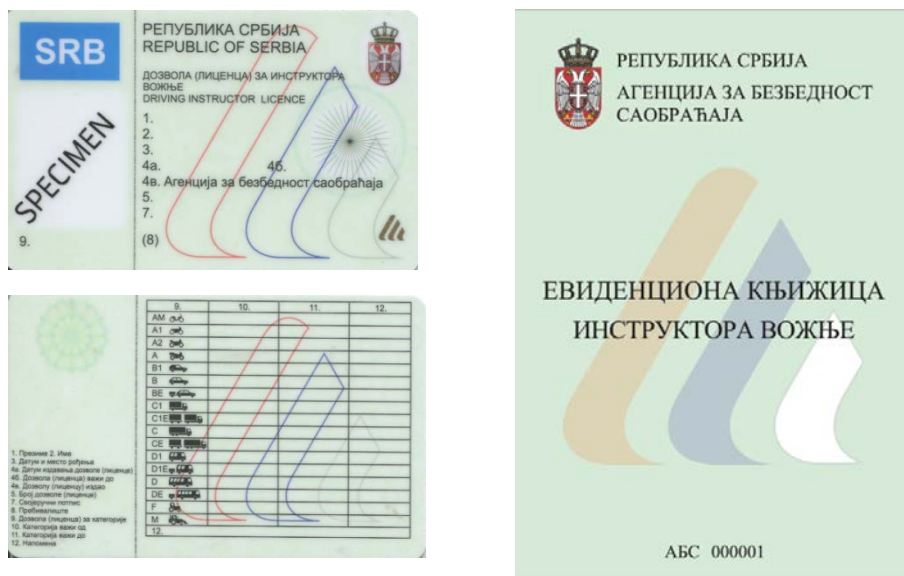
SRB

SPECIMEN

РЕПУБЛИКА СРБИЈА
REPUBLIC OF SERBIA

ДОЗВОЛА (ЛИЦЕНЦА) ЗА ИНСТРУКТОРА ВОЖЊЕ
DRIVING INSTRUCTOR LICENCE

1.
2.
3.
4a. 4б.
4в. Агенција за безбедност саобраћаја
5.
7.
9. (8)

1. Презиме 2. Име
3. Датум и место рођења
4а. Датум издавања дозволе (лиценце)
4б. Дозвола (лиценца) важи до
4в. Дозволу (лиценцу) издао
5. Број дозволе (лиценце)
7. Својеручни потпис
8. Пребивалиште
9. Дозвола (лиценца) за категорије
10. Категорија важи од
11. Категорија важи до
12. Напомена

| 9. | 10. | 11. | 12. |
|---|---|---|---|
| AM | | | |
| A1 | | | |
| A2 | | | |
| A | | | |
| B1 | | | |
| B | | | |
| BE | | | |
| C1 | | | |
| C1E | | | |
| C | | | |
| CE | | | |
| D1 | | | |
| D1E | | | |
| D | | | |
| DE | | | |
| F | | | |
| M | | | |
| 12. | | | |

РЕПУБЛИКА СРБИЈА
АГЕНЦИЈА ЗА БЕЗБЕДНОСТ САОБРАЋАЈА

ЕВИДЕНЦИОНА КЊИЖИЦА
ИНСТРУКТОРА ВОЖЊЕ

АБС 000001